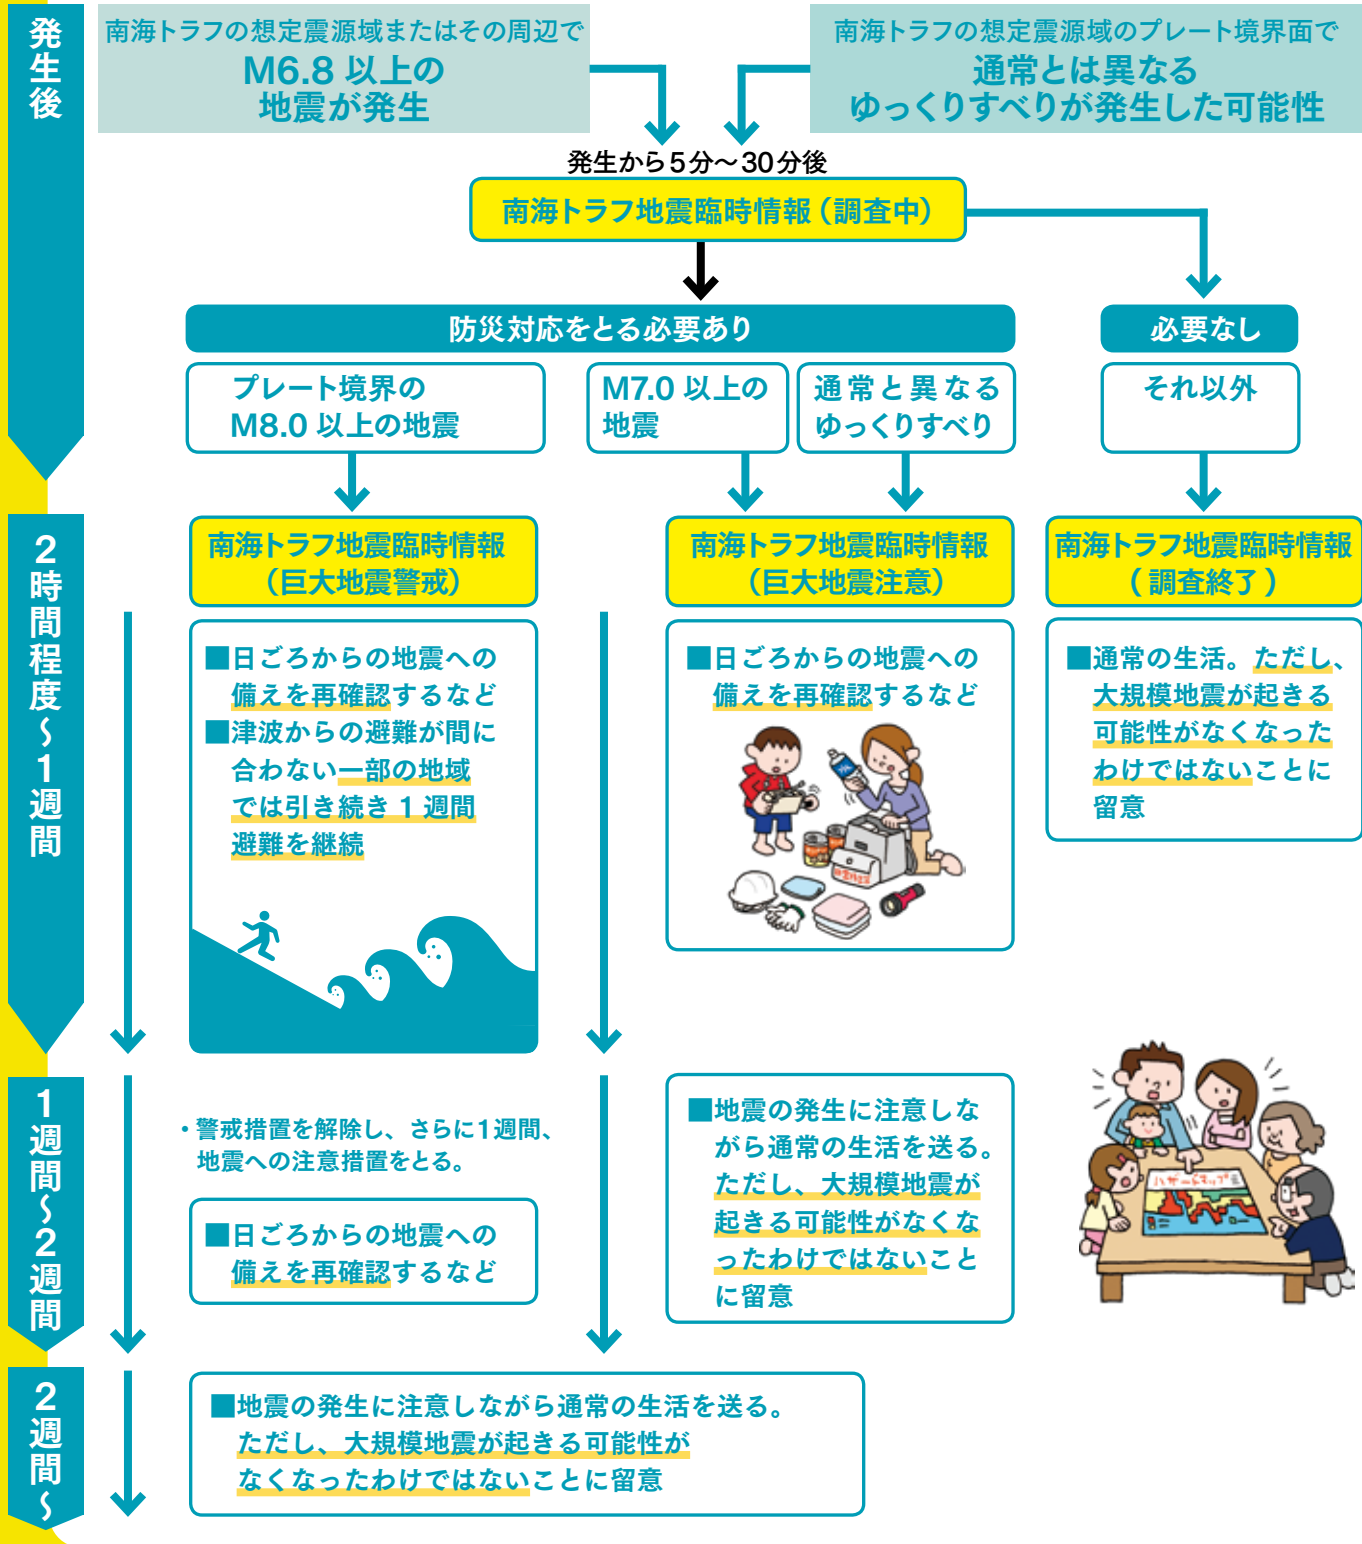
発生後

南海トラフの想定震源域またはその周辺で
M6.8 以上の
地震が発生

南海トラフの想定震源域のプレート境界面で
通常とは異なる
ゆっくりすべりが発生した可能性

発生から5分～30分後

南海トラフ地震臨時情報（調査中）

防災対応をとる必要あり

必要なし

プレート境界の
M8.0 以上の地震

M7.0 以上の
地震

通常と異なる
ゆっくりすべり

それ以外

2時間程度～1週間

南海トラフ地震臨時情報
（巨大地震警戒）

南海トラフ地震臨時情報
（巨大地震注意）

南海トラフ地震臨時情報
（調査終了）

■日ごろからの地震への備えを再確認するなど
■津波からの避難が間に合わない一部の地域では引き続き 1 週間避難を継続

■日ごろからの地震への備えを再確認するなど

■通常の生活。ただし、大規模地震が起きる可能性がなくなったわけではないことに留意

1週間～2週間

・警戒措置を解除し、さらに1週間、地震への注意措置をとる。

■日ごろからの地震への備えを再確認するなど

■地震の発生に注意しながら通常の生活を送る。ただし、大規模地震が起きる可能性がなくなったわけではないことに留意

ハザードマップ

2週間～

■地震の発生に注意しながら通常の生活を送る。ただし、大規模地震が起きる可能性がなくなったわけではないことに留意